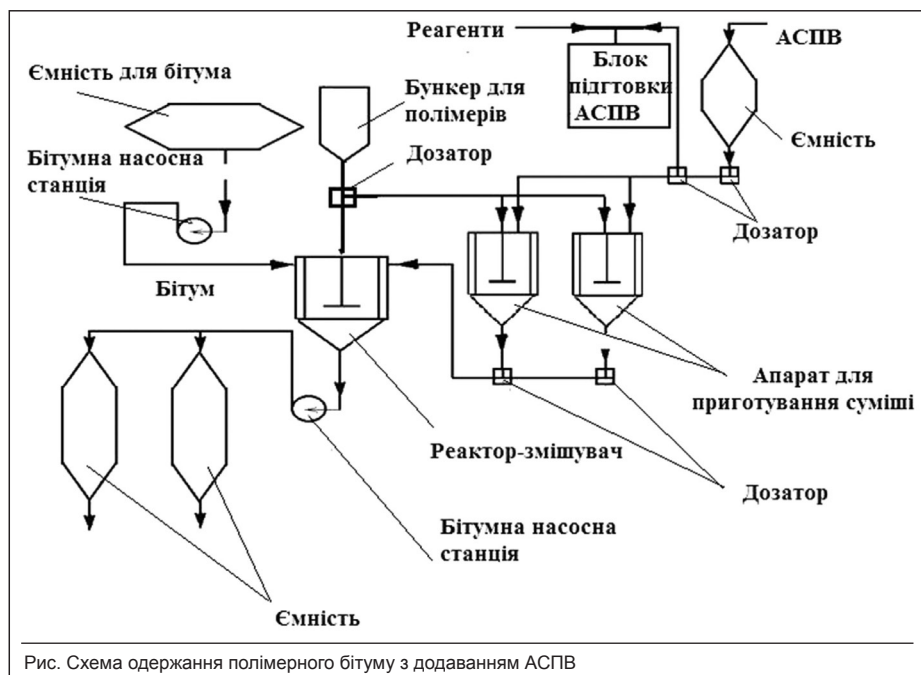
Реагенти

Блок підготовки АСПВ

АСПВ

Ємність для бітума

Бункер для полімерів

Ємність

Бітумна насосна станція

Дозатор

Дозатор

Бітум

Апарат для приготування суміші

Реактор-змішувач

Дозатор

Бітумна насосна станція

Ємність

Рис. Схема одержання полімерного бітуму з додаванням АСПВ